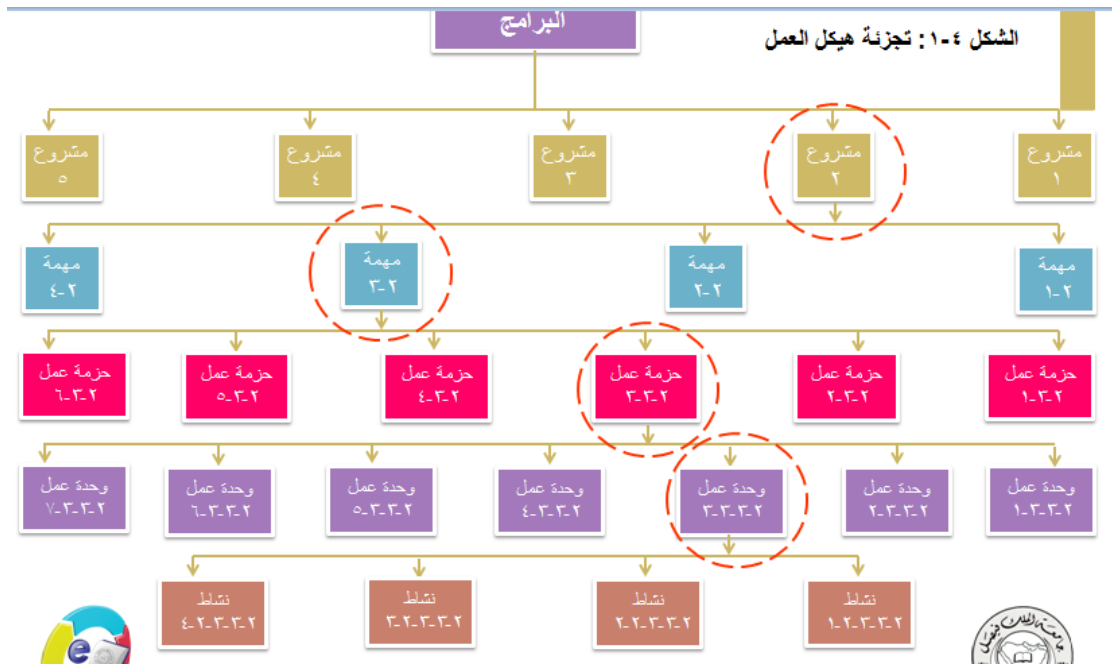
الشكل ٤-١: تجزئة هيكل العمل

البرامج

مشروع
١

مشروع
٢

مشروع
٣

مشروع
٤

مشروع
٥

مهمة
٢-١

مهمة
٢-٢

مهمة
٢-٣

مهمة
٢-٤

حزمة عمل
٢-٣-١

حزمة عمل
٢-٣-٢

حزمة عمل
٢-٣-٣

حزمة عمل
٢-٣-٤

حزمة عمل
٢-٣-٥

حزمة عمل
٢-٣-٦

وحدة عمل
٢-٣-٣-١

وحدة عمل
٢-٣-٣-٢

وحدة عمل
٢-٣-٣-٣

وحدة عمل
٢-٣-٣-٤

وحدة عمل
٢-٣-٣-٥

وحدة عمل
٢-٣-٣-٦

وحدة عمل
٢-٣-٣-٧

نشاط
٢-٣-٣-٢-١

نشاط
٢-٣-٣-٢-٢

نشاط
٢-٣-٣-٢-٣

نشاط
٢-٣-٣-٢-٤

جامعة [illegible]